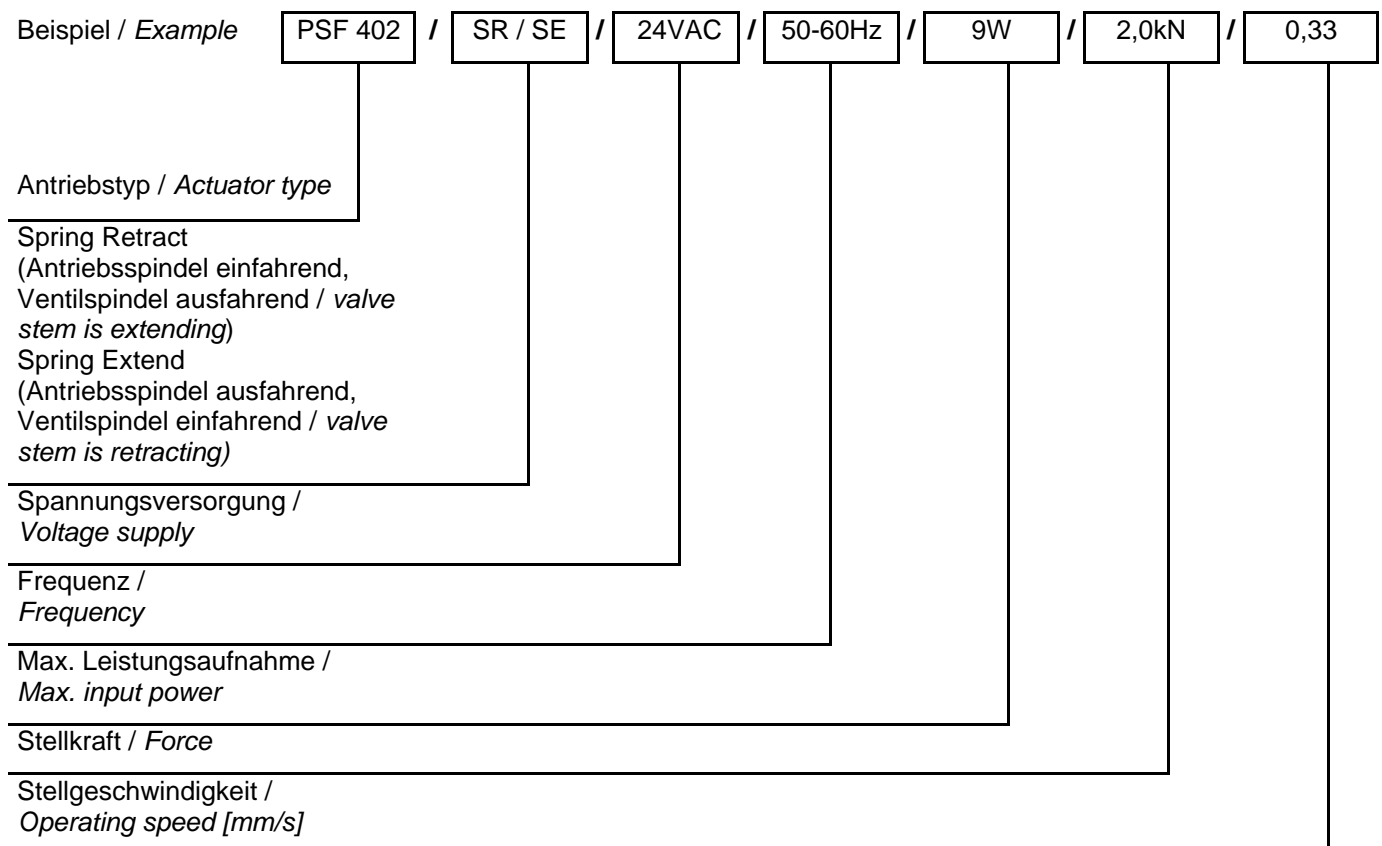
Beispiel / *Example* PSF 402 / SR / SE / 24VAC / 50-60Hz / 9W / 2,0kN / 0,33

Antriebstyp / *Actuator type*

Spring Retract (Antriebsspindel einfahrend, Ventilspindel ausfahrend / *valve stem is extending*)
Spring Extend (Antriebsspindel ausfahrend, Ventilspindel einfahrend / *valve stem is retracting)*

Spannungsversorgung / *Voltage supply*

Frequenz / *Frequency*

Max. Leistungsaufnahme / *Max. input power*

Stellkraft / *Force*

Stellgeschwindigkeit / *Operating speed [mm/s]*